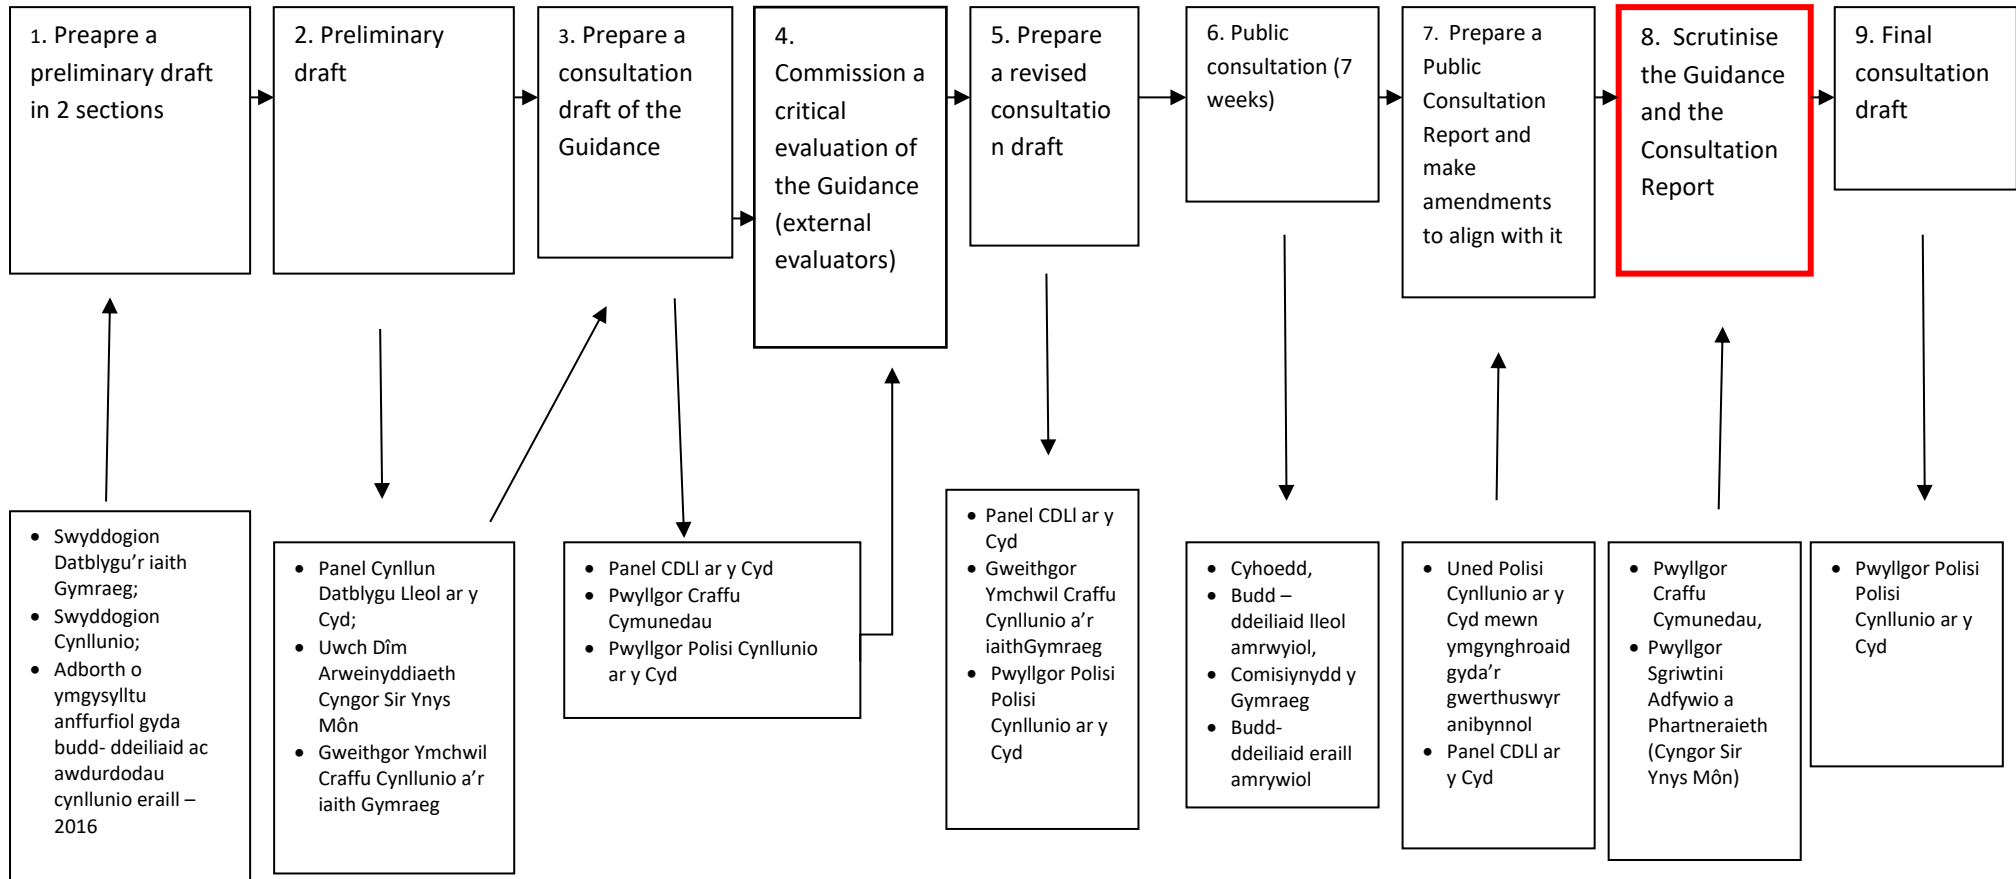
1. Preapre a preliminary draft in 2 sections

2. Preliminary draft

3. Prepare a consultation draft of the Guidance

4. Commission a critical evaluation of the Guidance (external evaluators)

5. Prepare a revised consultation draft

6. Public consultation (7 weeks)

7. Prepare a Public Consultation Report and make amendments to align with it

8. Scrutinise the Guidance and the Consultation Report

9. Final consultation draft

- Swyddogion Datblygu'r iaith Gymraeg;
- Swyddogion Cynllunio;
- Adborth o ymgysylltu anffurfiol gyda budd- ddeiliaid ac awdurdodau cynllunio eraill – 2016

- Panel Cynllun Datblygu Lleol ar y Cyd;
- Uwch Dîm Arweinyddiaeth Cyngor Sir Ynys Môn
- Gweithgor Ymchwil Craffu Cynllunio a'r iaith Gymraeg

- Panel CDLl ar y Cyd
- Pwyllgor Craffu Cymunedau
- Pwyllgor Polisi Cynllunio ar y Cyd

- Panel CDLl ar y Cyd
- Gweithgor Ymchwil Craffu Cynllunio a'r iaithGymraeg
- Pwyllgor Polisi Polisi Cynllunio ar y Cyd

- Cyhoedd,
- Budd – ddeiliaid lleol amrwyiol,
- Comisiynydd y Gymraeg
- Budd- ddeiliaid eraill amrywiol

- Uned Polisi Cynllunio ar y Cyd mewn ymgynghroaid gyda'r gwerthuswyr anibynnol
- Panel CDLl ar y Cyd

- Pwyllgor Craffu Cymunedau,
- Pwyllgor Sgriwtini Adfywio a Phartneraieth (Cyngor Sir Ynys Môn)

- Pwyllgor Polisi Polisi Cynllunio ar y Cyd